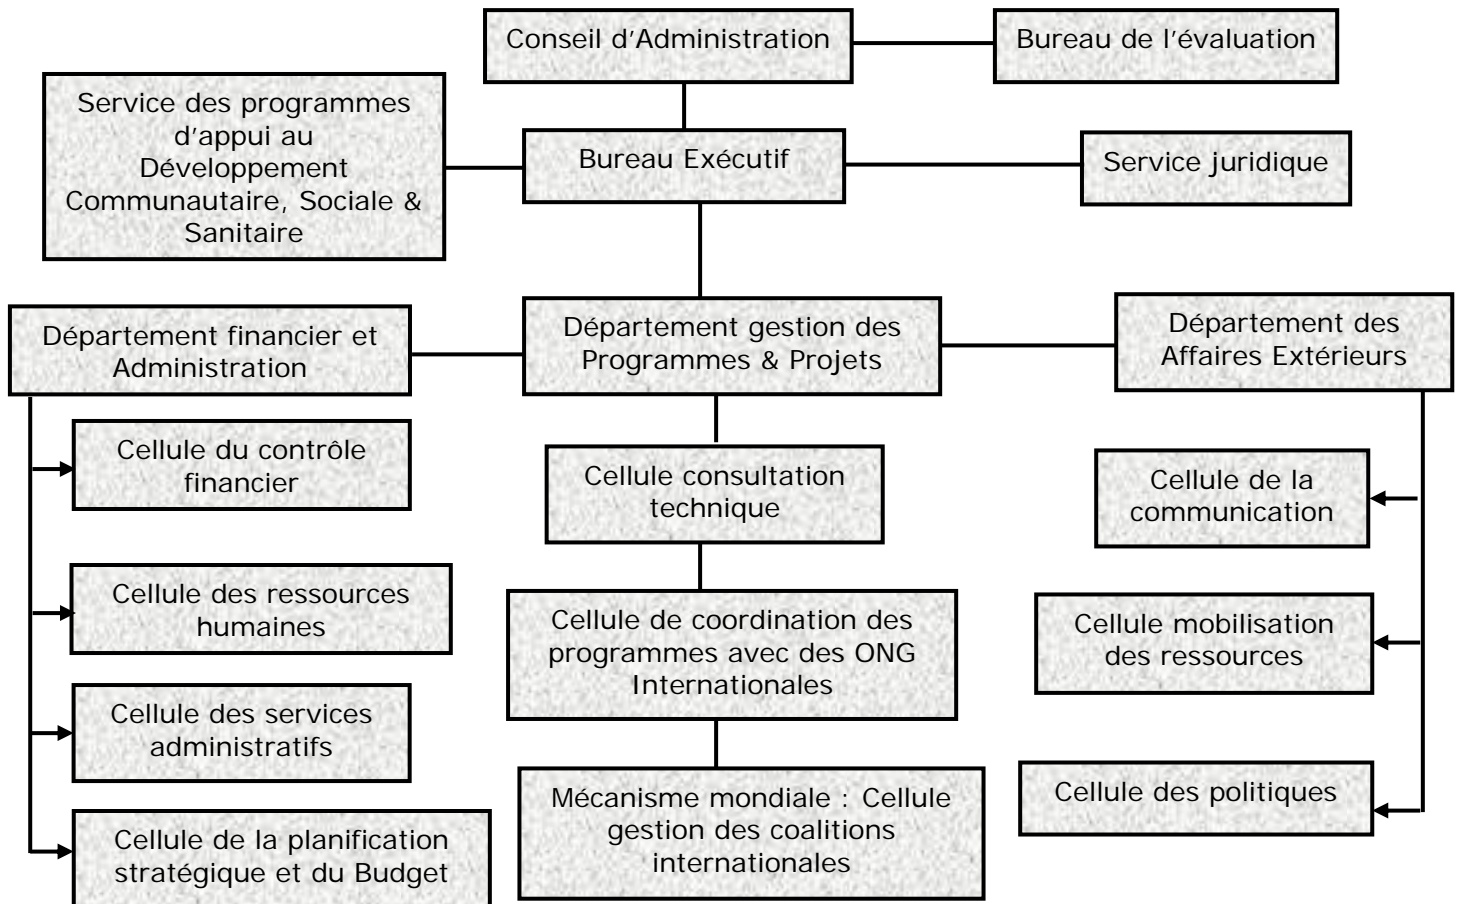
Conseil d'Administration

Bureau de l'évaluation

Service des programmes d'appui au Développement Communautaire, Sociale & Sanitaire

Bureau Exécutif

Service juridique

Département financier et Administration

Département gestion des Programmes & Projets

Département des Affaires Extérieurs

Cellule du contrôle financier

Cellule consultation technique

Cellule de la communication

Cellule des ressources humaines

Cellule de coordination des programmes avec des ONG Internationales

Cellule mobilisation des ressources

Cellule des services administratifs

Mécanisme mondiale : Cellule gestion des coalitions internationales

Cellule des politiques

Cellule de la planification stratégique et du Budget